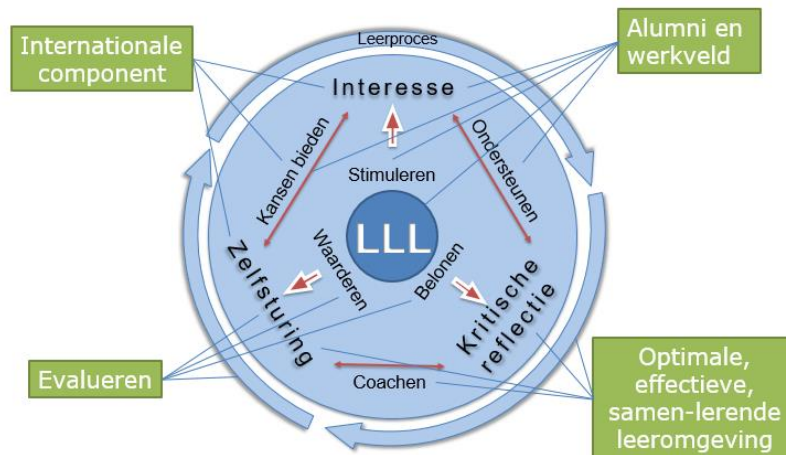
Internationale component

Leerproces

Alumni en werkveld

Interesse

Kansen bieden

Ondersteunen

Stimuleren

LLL

Waarderen

Belonen

Zelfsturing

Kritische reflectie

Evalueren

Coachen

Optimale, effectieve, samen-lerende leeromgeving